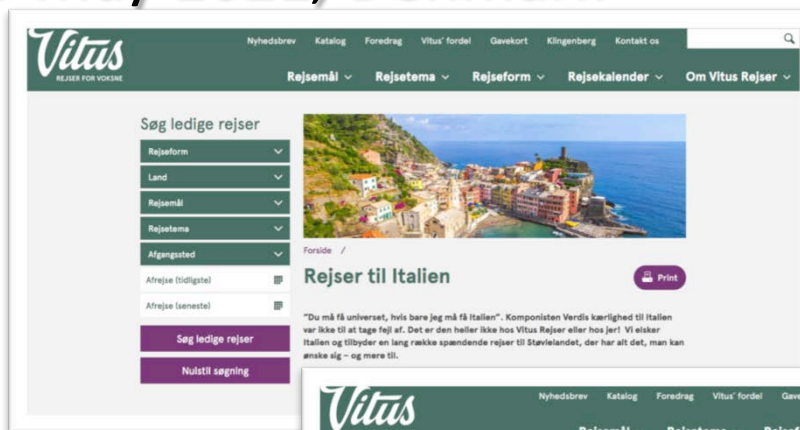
Vitus
REJSER FOR VOKSNE

Nyhedsbrev Katalog Foredrag Vitus' fordel Gavekort Klingenberg Kontakt os

Rejsemål Rejsetema Rejseform Rejsekalender Om Vitus Rejser

Søg ledige rejser

Rejseform

Land

Rejsemål

Rejsetema

Afgangssted

Afrejse (tidligste)

Afrejse (seneste)

Søg ledige rejser

Nulstil søgning

Forside /

Rejser til Italien

Print

"Du må få universet, hvis bare jeg må få Italien". Komponisten Verdis kærlighed til Italien var ikke til at tage fejl af. Det er den heller ikke hos Vitus Rejser eller hos jer! Vi elsker Italien og tilbyder en lang række spændende rejser til Støvlelandet, der har alt det, man kan ønske sig – og mere til.

Vitus

Nyhedsbrev Katalog Foredrag Vitus' fordel Gav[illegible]

Rejsemål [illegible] Rejsetema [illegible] Rejsef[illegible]